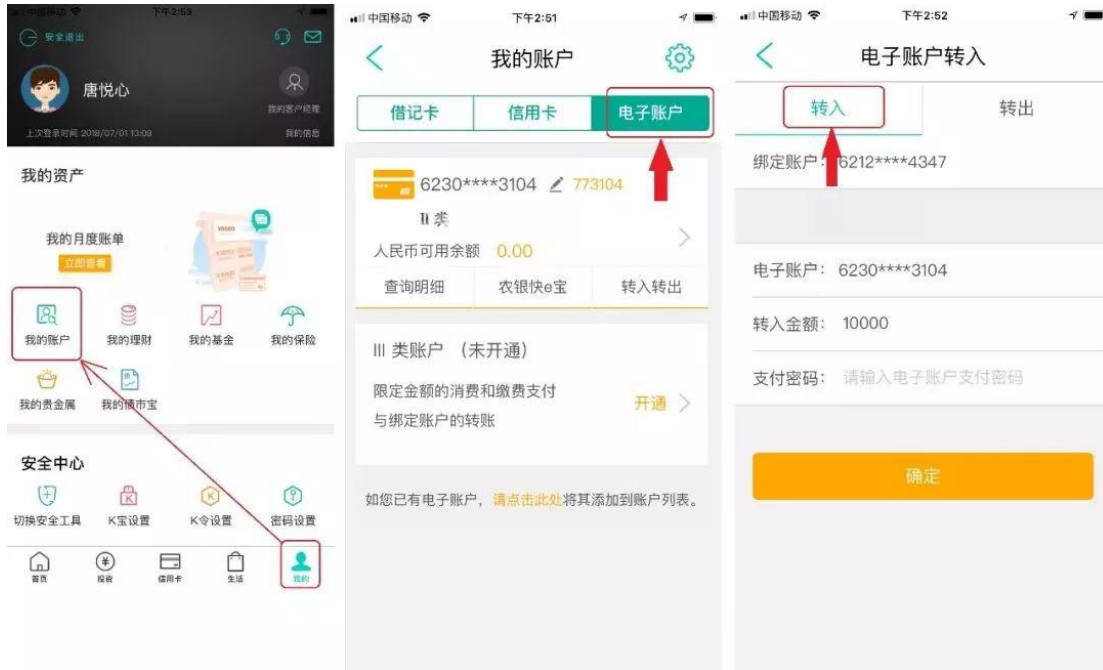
中国移动 下午2:53

安全退出

唐悦心

我的客户经理

上次登录时间 2018/07/01 13:09

我的信息

我的资产

我的月度账单

立即查看

我的账户

我的理财

我的基金

我的保险

我的贵金属

我的债市宝

安全中心

切换安全工具

K宝设置

K令设置

密码设置

首页

投资

信用卡

生活

我的

中国移动 下午2:51

我的账户

借记卡

信用卡

电子账户

6230****3104 773104

II 类

人民币可用余额 0.00

查询明细

农银快e宝

转入转出

III 类账户 (未开通)

限定金额的消费和缴费支付 与绑定账户的转账

开通

如您已有电子账户，请点击此处将其添加到账户列表。

中国移动 下午2:52

电子账户转入

转入

转出

绑定账户：6212****4347

电子账户：6230****3104

转入金额：10000

支付密码：请输入电子账户支付密码

确定